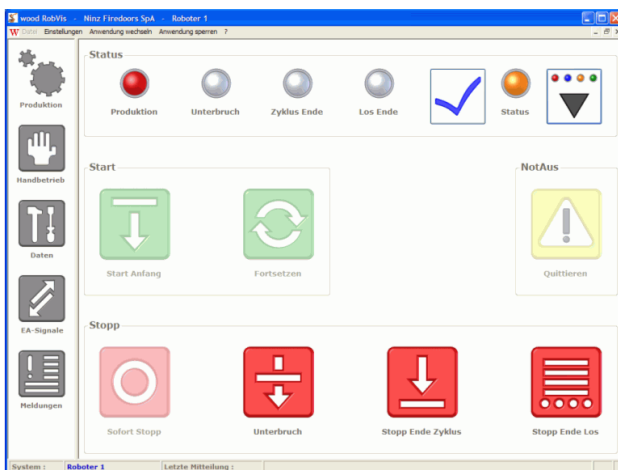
wood RobVis - Ninz Firedoors SpA - Roboter 1

Datei Einstellungen Anwendung wechseln Anwendung sperren ?

Produktion

Handbetrieb

Daten

EA-Signale

Meldungen

Status

Produktion

Unterbruch

Zyklus Ende

Los Ende

Status

Start

Start Anfang

Fortsetzen

NotAus

Quittieren

Stopp

Sofort Stopp

Unterbruch

Stopp Ende Zyklus

Stopp Ende Los

System : Roboter 1 Letzte Mitteilung :